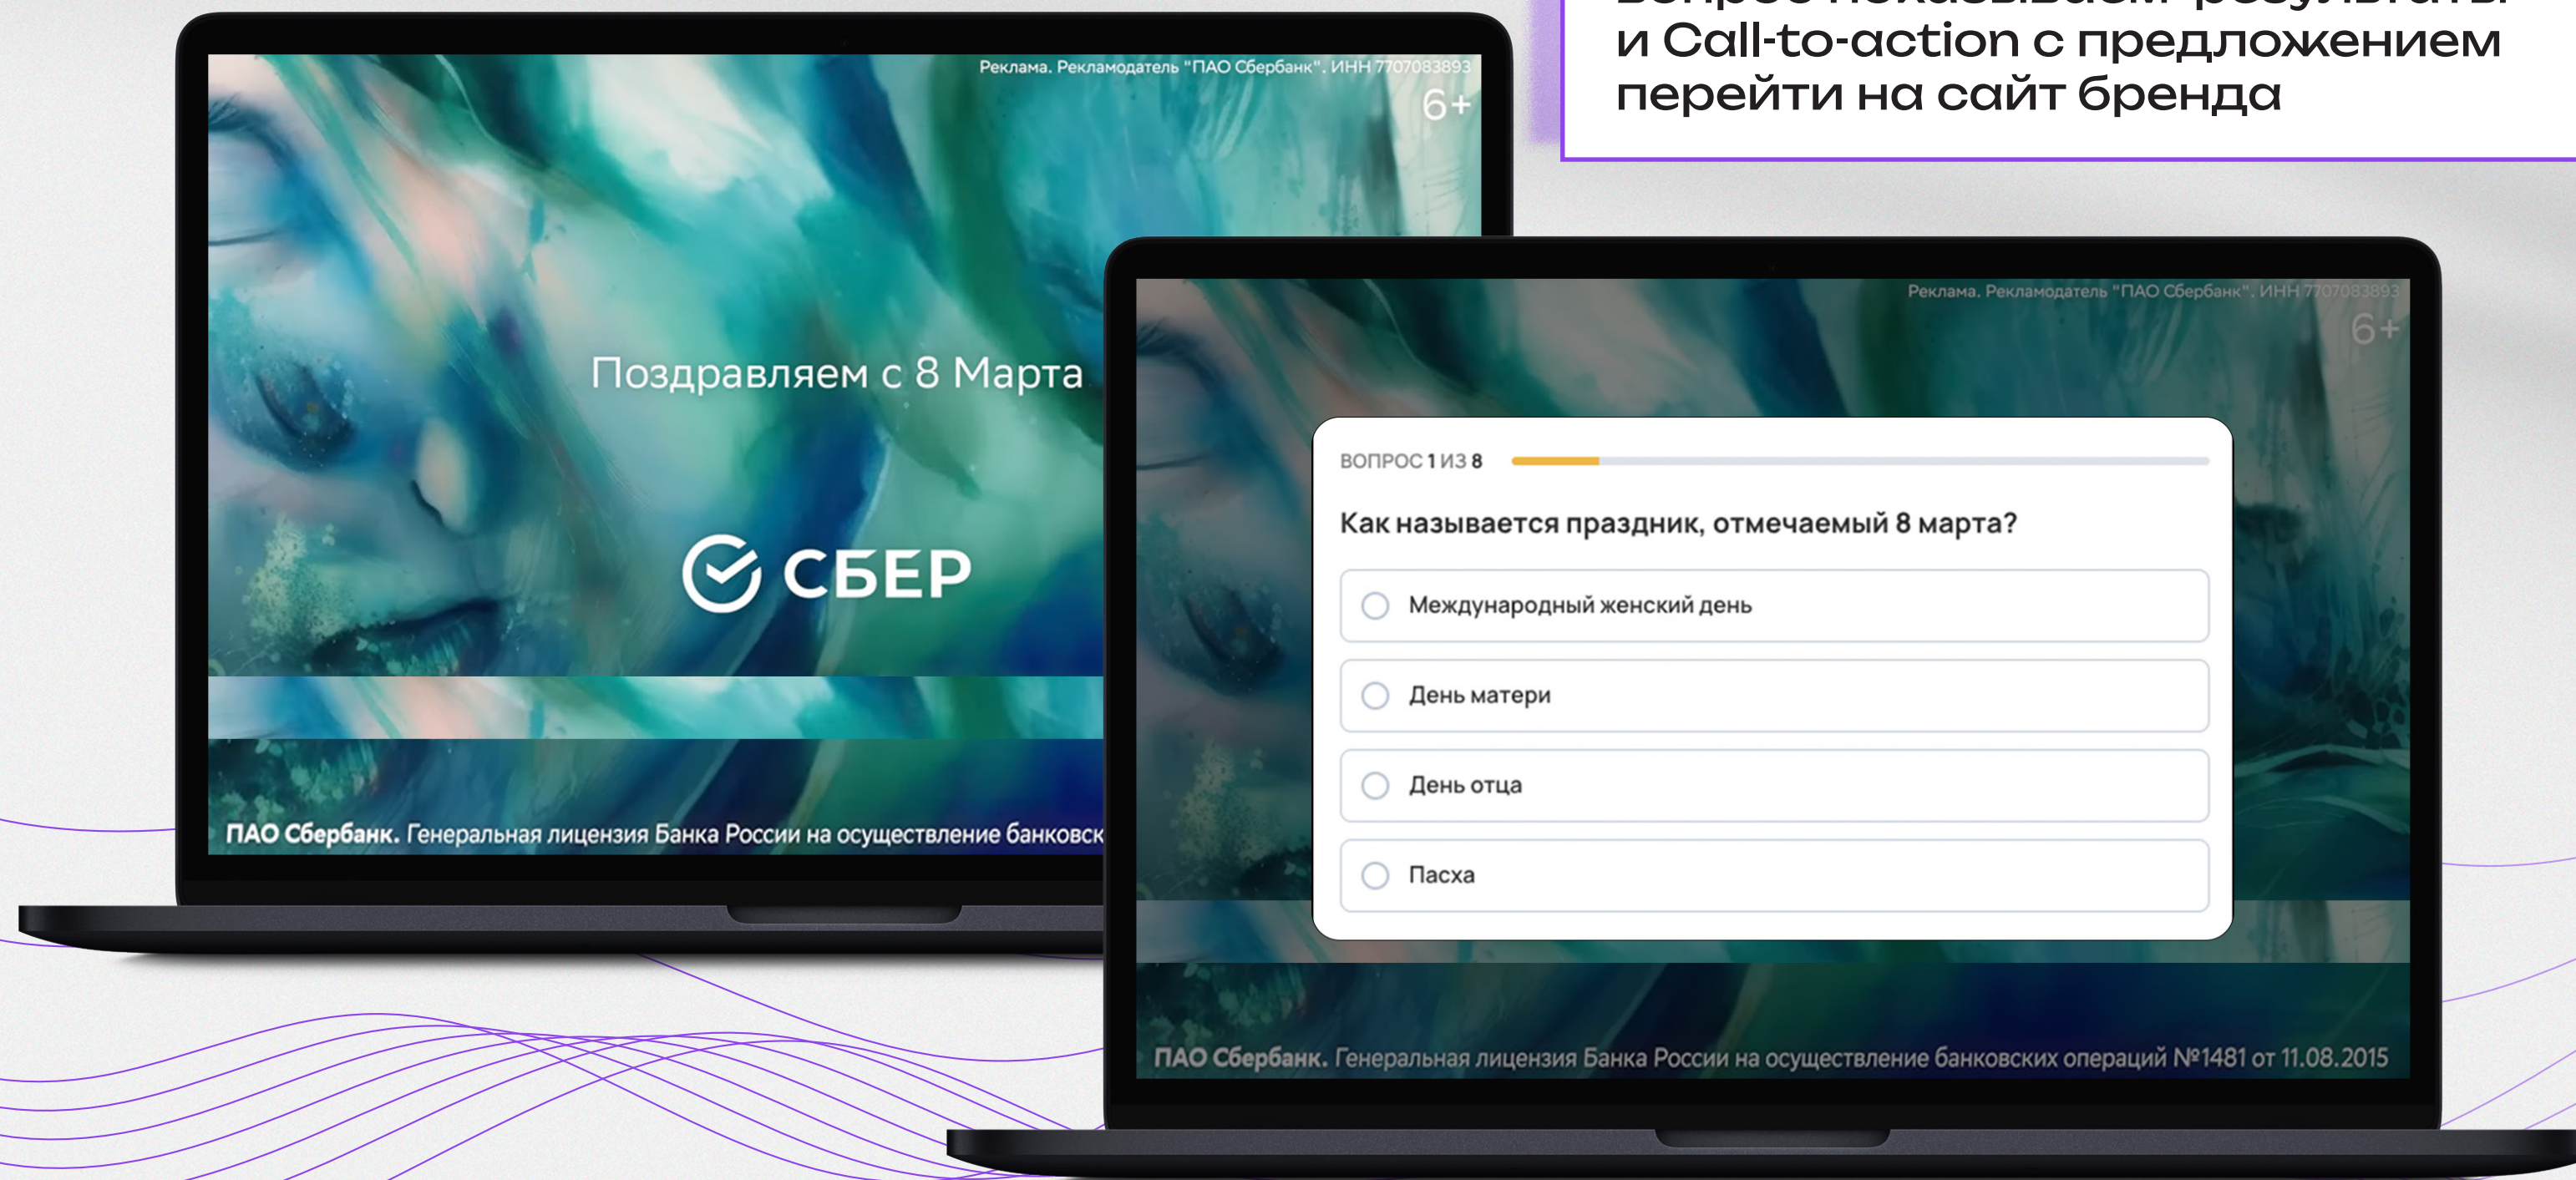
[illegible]
и Call-to-action с предложением перейти на сайт бренда

Реклама. Рекламодатель "ПАО Сбербанк". ИНН 7707083893
6+

Поздравляем с 8 Марта

СБЕР

ПАО Сбербанк. Генеральная лицензия Банка России на осуществление банковск

Реклама. Рекламодатель "ПАО Сбербанк". ИНН 7707083893
6+

ВОПРОС 1 ИЗ 8

Как называется праздник, отмечаемый 8 марта?

Международный женский день

День матери

День отца

Пасха

ПАО Сбербанк. Генеральная лицензия Банка России на осуществление банковских операций №1481 от 11.08.2015